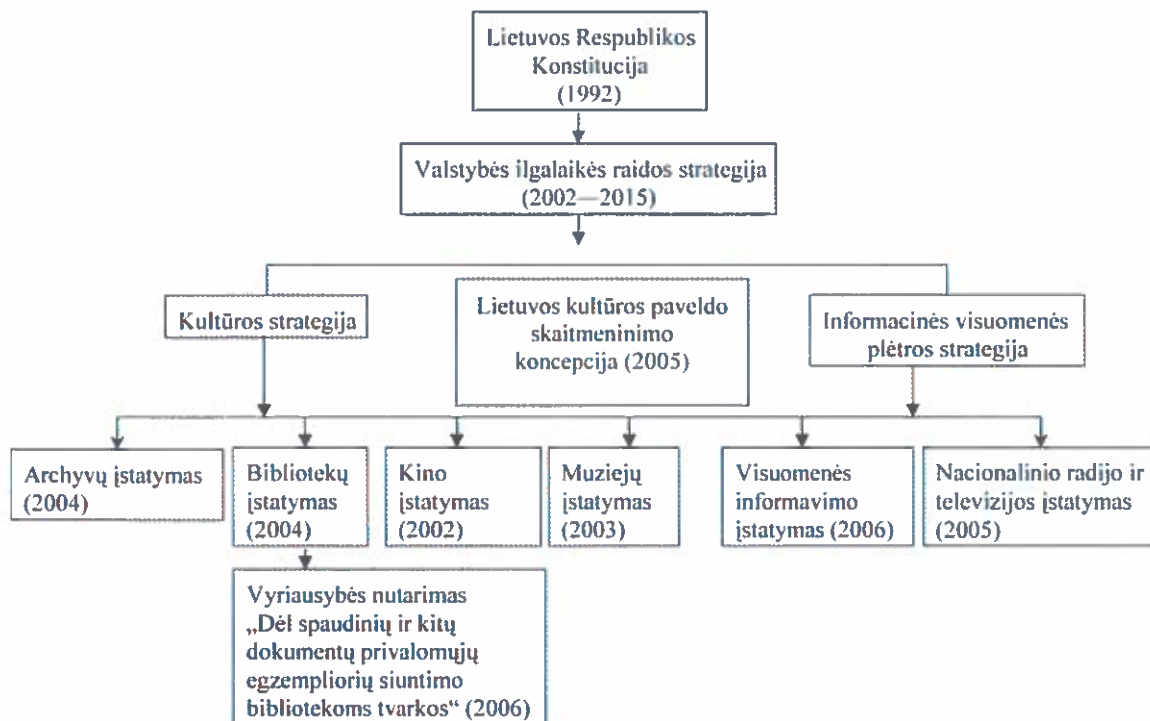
Lietuvos Respublikos Konstitucija (1992)

Valstybės ilgalaikės raidos strategija (2002—2015)

Kultūros strategija

Lietuvos kultūros paveldo skaitmeninimo koncepcija (2005)

Informacinės visuomenės plėtros strategija

Archyvų įstatymas (2004)

Bibliotekų įstatymas (2004)

Kino įstatymas (2002)

Muziejų įstatymas (2003)

Visuomenės informavimo įstatymas (2006)

Nacionalinio radijo ir televizijos įstatymas (2005)

Vyriausybės nutarimas „Dėl spaudinių ir kitų dokumentų privalomųjų egzempliorių siuntimo bibliotekoms tvarkos“ (2006)